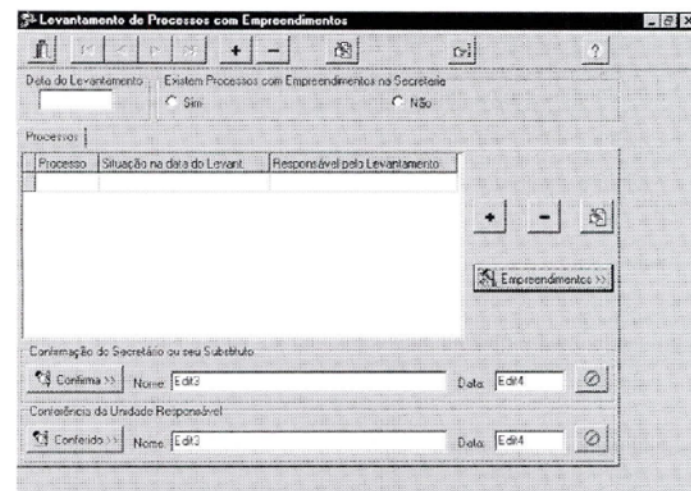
Levantamento de Processos com Empreendimentos

+ − ?

Data do Levantamento

Existem Processos com Empreendimentos na Secretaria

Sim

Não

Processos

| Processo | Situação na data do Levant. | Responsável pelo Levantamento |
|---|---|---|
| | | |

+ −

Empreendimentos >>

Confirmação do Secretário ou seu Substituto

Confirma >>

Nome Edit3

Data Edit4

Conferência da Unidade Responsável

Conferido >>

Nome Edit3

Data Edit4